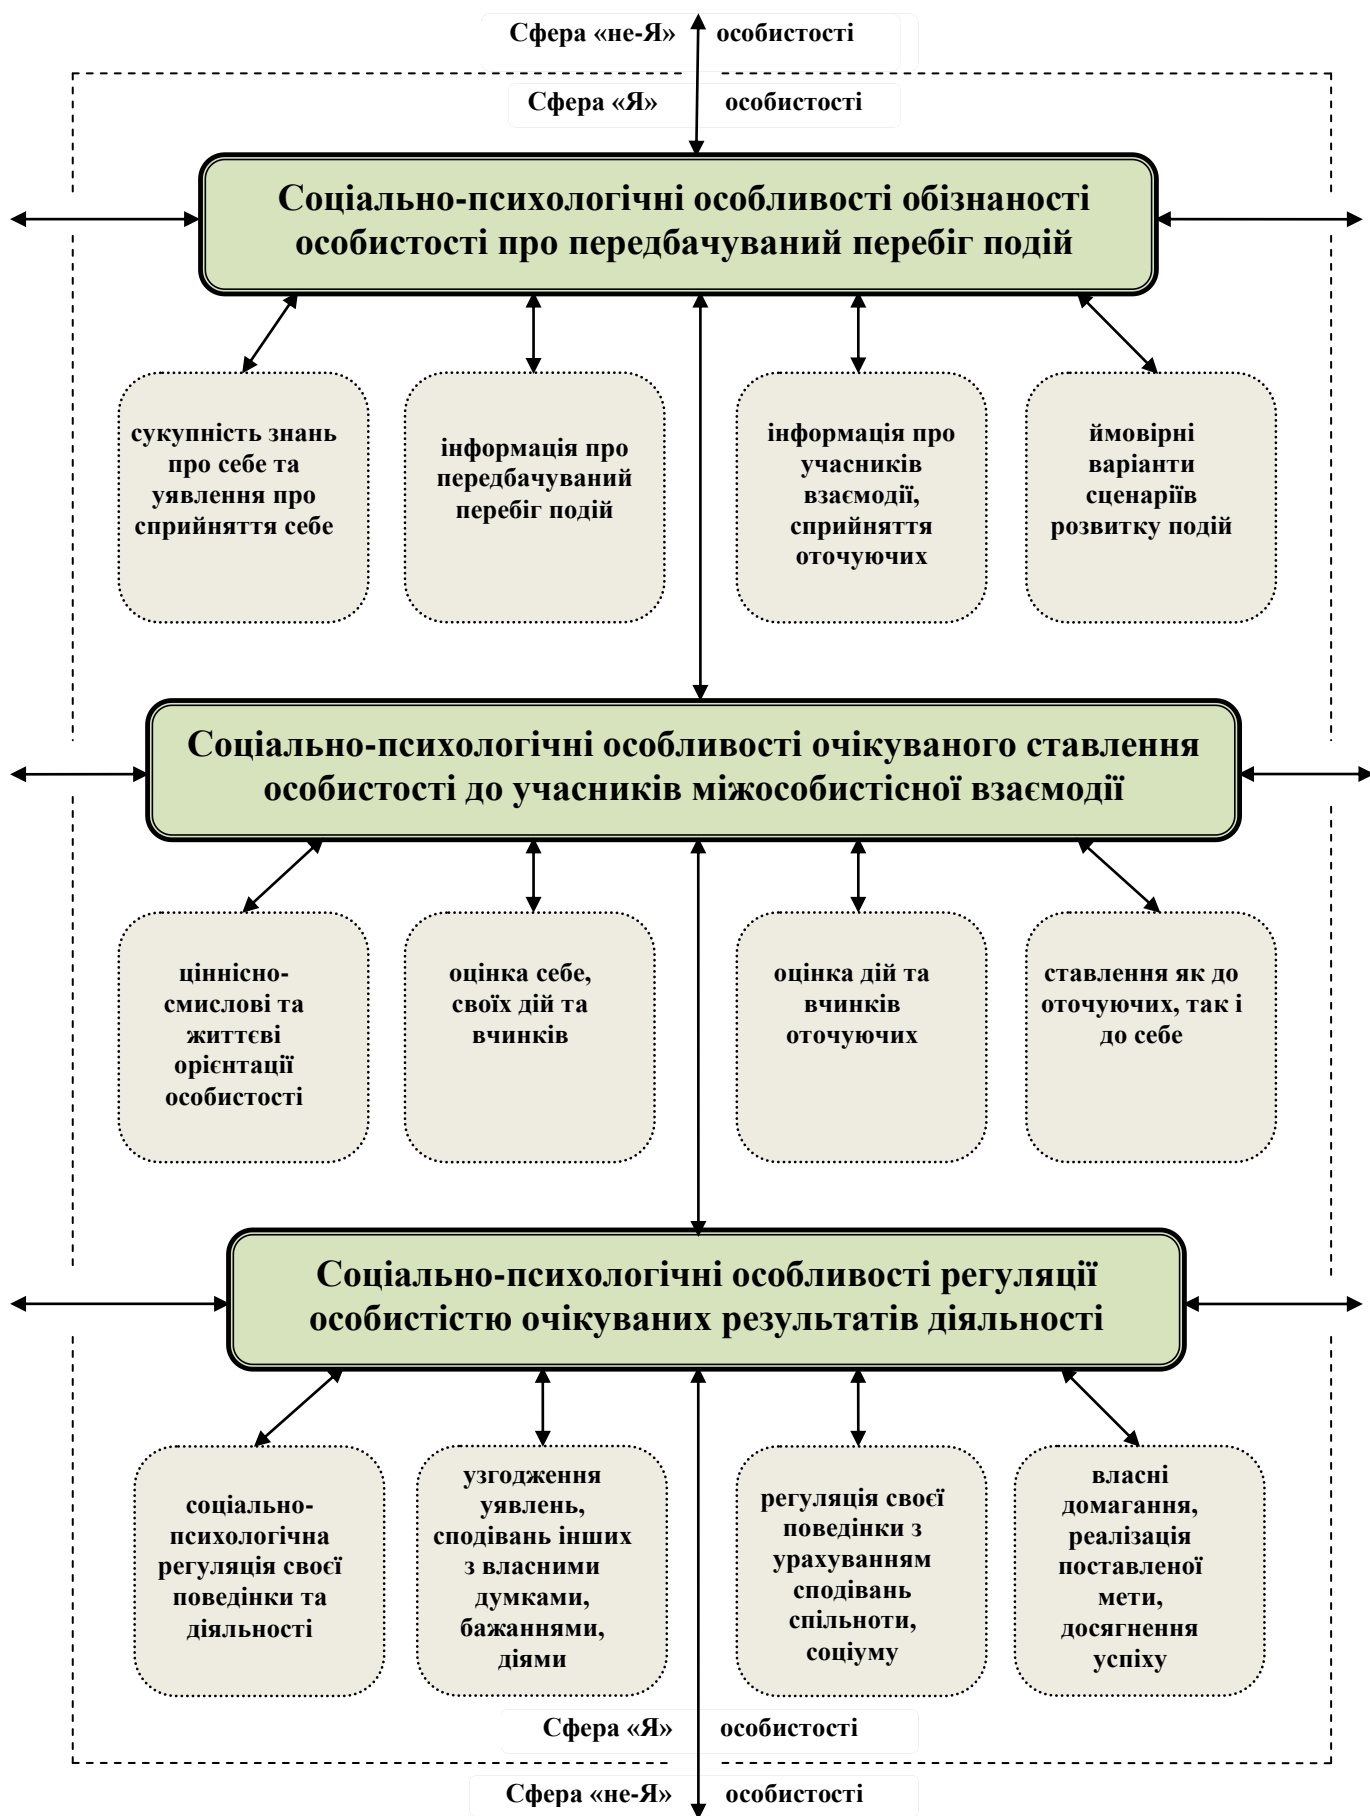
Сфера «не-Я» особистості

Сфера «Я» особистості

Соціально-психологічні особливості обізнаності особистості про передбачуваний перебіг подій

сукупність знань про себе та уявлення про сприйняття себе

інформація про передбачуваний перебіг подій

інформація про учасників взаємодії, сприйняття оточуючих

ймовірні варіанти сценаріїв розвитку подій

Соціально-психологічні особливості очікуваного ставлення особистості до учасників міжособистісної взаємодії

ціннісно-смислові та життєві орієнтації особистості

оцінка себе, своїх дій та вчинків

оцінка дій та вчинків оточуючих

ставлення як до оточуючих, так і до себе

Соціально-психологічні особливості регуляції особистістю очікуваних результатів діяльності

соціально-психологічна регуляція своєї поведінки та діяльності

узгодження уявлень, сподівань інших з власними думками, бажаннями, діями

регуляція своєї поведінки з урахуванням сподівань спільноти, соціуму

власні домагання, реалізація поставленої мети, досягнення успіху

Сфера «Я» особистості

Сфера «не-Я» особистості